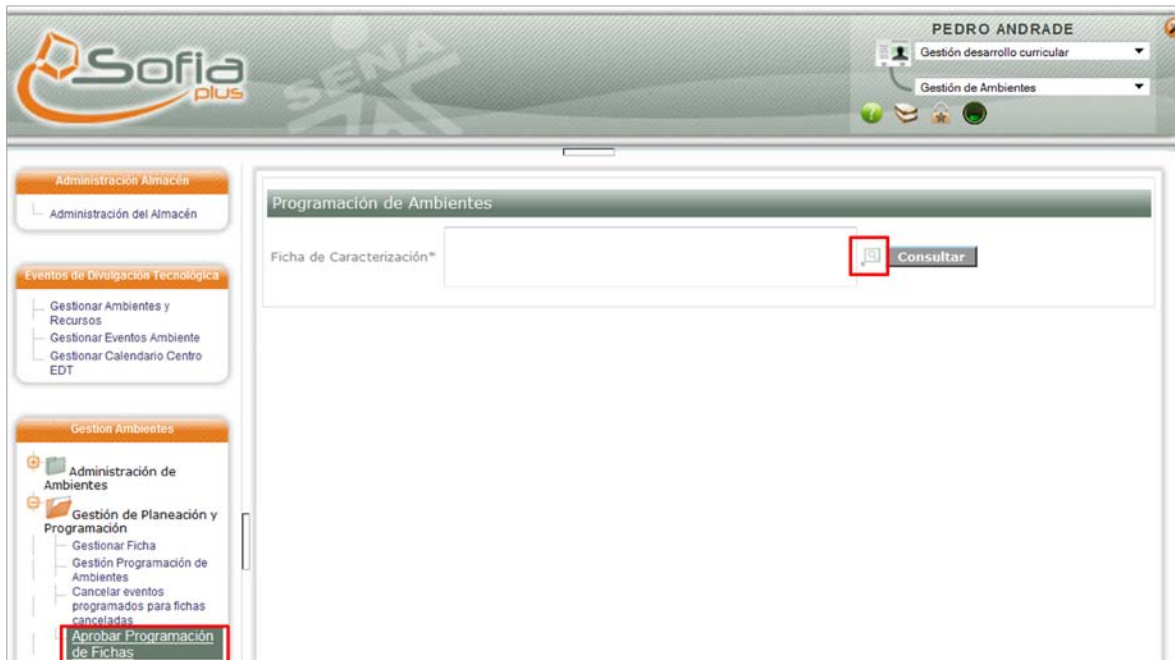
Sofia plus

SENA

PEDRO ANDRADE

Gestión desarrollo curricular

Gestión de Ambientes

Administración Almacén

Administración del Almacén

Eventos de Divulgación Tecnológica

Gestionar Ambientes y Recursos

Gestionar Eventos Ambiente

Gestionar Calendario Centro EDT

Gestion Ambientes

Administración de Ambientes

Gestión de Planeación y Programación

Gestionar Ficha

Gestión Programación de Ambientes

Cancelar eventos programados para fichas canceladas

Aprobar Programación de Fichas

Programación de Ambientes

Ficha de Caracterización*

Consultar